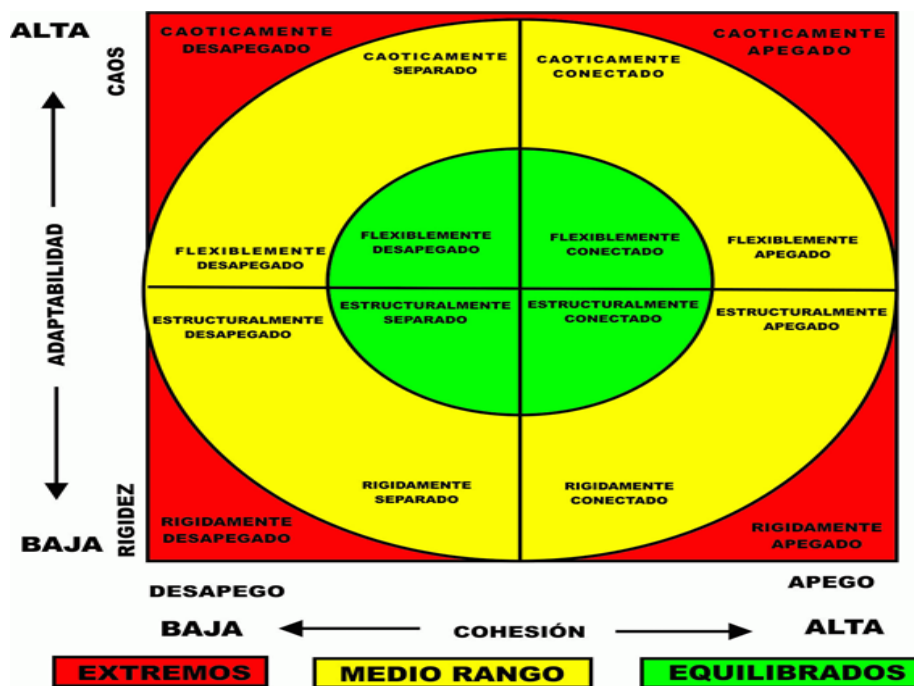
ALTA

CAOS

ADAPTABILIDAD

BAJA

RIGIDEZ

CAOTICAMENTE DESAPEGADO

CAOTICAMENTE SEPARADO

CAOTICAMENTE CONECTADO

CAOTICAMENTE APEGADO

FLEXIBLEMENTE DESAPEGADO

FLEXIBLEMENTE DESAPEGADO

FLEXIBLEMENTE CONECTADO

FLEXIBLEMENTE APEGADO

ESTRUCTURALMENTE DESAPEGADO

ESTRUCTURALMENTE SEPARADO

ESTRUCTURALMENTE CONECTADO

ESTRUCTURALMENTE APEGADO

RIGIDAMENTE SEPARADO

RIGIDAMENTE CONECTADO

RIGIDAMENTE DESAPEGADO

RIGIDAMENTE APEGADO

DESAPEGO

APEGO

BAJA

COHESIÓN

ALTA

EXTREMOS

MEDIO RANGO

EQUILIBRADOS